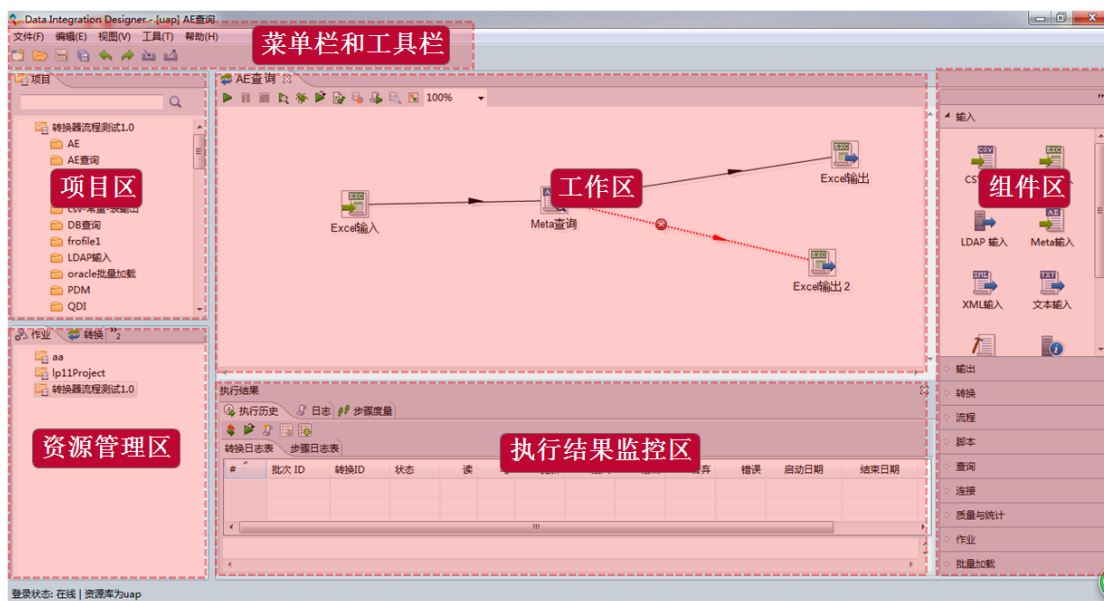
Data Integration Designer - [uap] AE查询

文件(F) 编辑(E) 视图(V) 工具(T) 帮助(H)

菜单栏和工具栏

项目

转换器流程测试1.0
AE
AE查询
项目区
csv-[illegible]
DB查询
frofile1
LDAP输入
oracle批量加载
PDM
QDI

作业 转换 »2

aa
lp11Project
转换器流程测试1.0

资源管理区

AE查询

100%

Excel输入
Meta查询
工作区
Excel输出
Excel输出 2

执行结果

执行历史 日志 步骤度量

转换日志表 步骤日志表

执行结果监控区

| # | 批次 ID | 转换ID | 状态 | 读 | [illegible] | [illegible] | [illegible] | 丢弃 | 错误 | 启动日期 | 结束日期 |
|---|---|---|---|---|---|---|---|---|---|---|---|

输入
CSV
组件区
LDAP 输入
Meta输入
XML输入
文本输入

输出
转换
流程
脚本
查询
连接
质量与统计
作业
批量加载

登录状态: 在线 | 资源库为uap